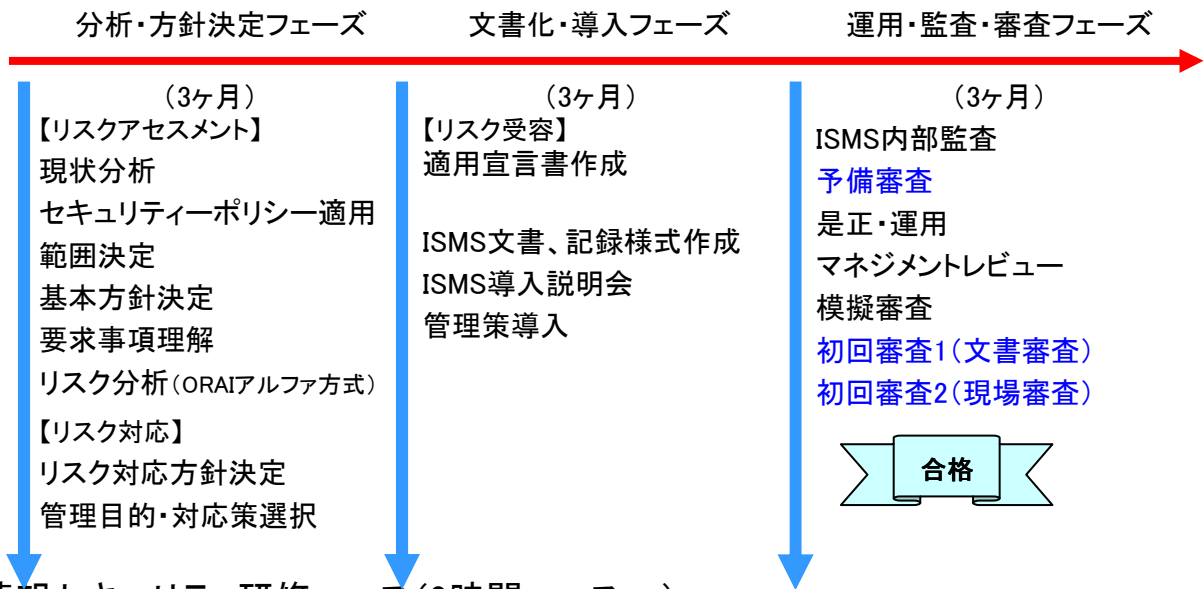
分析・方針決定フェーズ

（3ヶ月）
【リスクアセスメント】
現状分析
セキュリティーポリシー適用
範囲決定
基本方針決定
要求事項理解
リスク分析（ORAIアルファ方式）
【リスク対応】
リスク対応方針決定
管理目的・対応策選択

文書化・導入フェーズ

（3ヶ月）
【リスク受容】
適用宣言書作成

ISMS文書、記録様式作成
ISMS導入説明会
管理策導入

運用・監査・審査フェーズ

（3ヶ月）
ISMS内部監査
予備審査
是正・運用
マネジメントレビュー
模擬審査
初回審査1（文書審査）
初回審査2（現場審査）

合格

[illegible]